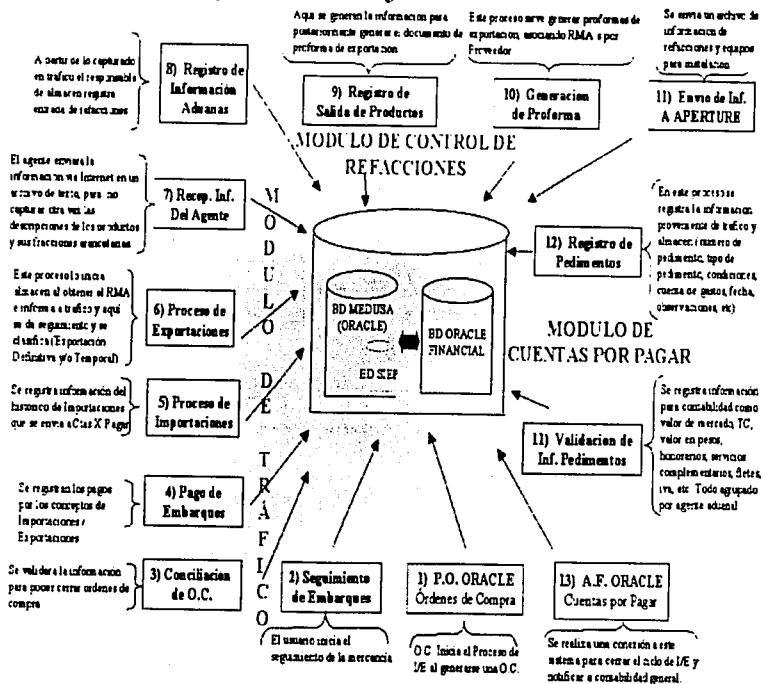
Aqui se genera la informacion para posteriormente generar el documento de proforma de exportacion

Este proceso sirve generar proformas de exportacion, asociando RMA's por Proveedor

Se envia un archivo de informacion de refacciones y equipos para instalacion

A partir de lo capturado en trafico el responsable de almacen registra entrada de refacciones

8) Registro de Información Aduanas

9) Registro de Salida de Productos

10) Generacion de Proforma

11) Envio de Inf. A APERTURE

MODULO DE CONTROL DE REFACCIONES

El agente envia la informacion via Internet en un archivo de texto, para no capturar otra vez las descripciones de los productos y sus fracciones arancelarias

7) Recep. Inf. Del Agente

M O D U L O D E T R Á F I C O

En este proceso se registra la informacion proveniente de trafico y almacen (numero de pedimento, tipo de pedimento, condiciones, cuenta de gastos, fecha, observaciones, etc)

12) Registro de Pedimentos

Este proceso lo inicia almacen al obtener el RMA e informa a trafico y aqui se da seguimiento y se clasifica (Exportación Definitiva y/o Temporal)

6) Proceso de Exportaciones

BD MEDUSA (ORACLE)

BD ORACLE FINANCIAL

BD SIEP

MODULO DE CUENTAS POR PAGAR

Se registra informacion del historico de Importaciones que se envia a Ctas X Pagar

5) Proceso de Importaciones

Se registra informacion para contabilidad como valor de mercado, TC, valor en pesos, honorarios, servicios complementarios, fletes, iva, etc. Todo agrupado por agente aduanal

11) Validacion de Inf. Pedimentos

Se registran los pagos por los conceptos de Importaciones / Exportaciones

4) Pago de Embarques

Se valida la informacion para poder cerrar ordenes de compra

3) Conciliacion de O.C.

2) Seguimiento de Embarques

1) P.O. ORACLE Órdenes de Compra

13) A.F. ORACLE Cuentas por Pagar

El usuario inicia el seguimiento de la mercancia

O.C. Inicia el Proceso de I/E al generarse una O.C.

Se realiza una conexion a este sistema para cerrar el ciclo de I/E y notificar a contabilidad general.